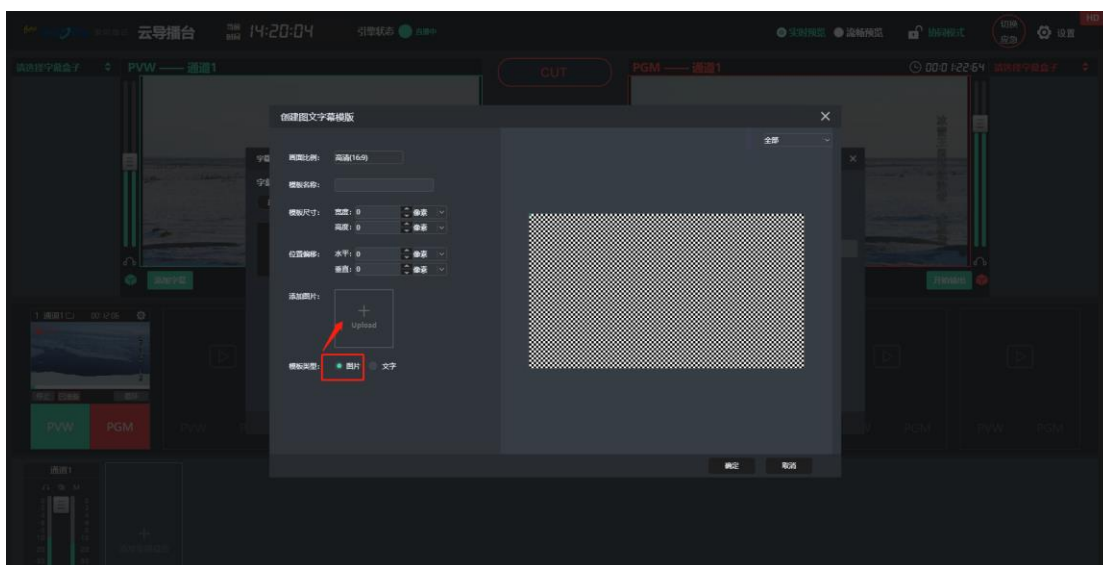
云导播台 14:20:04 引擎状态

实时预览 流畅预览 协同模式 设置

HD

PVW —— 通道1 CUT PGM —— 通道1 00:01:22:64

创建图文字幕模版

全部

画面比例: 高清(16:9)

模板名称:

模板尺寸: 宽度: 0 像素
高度: 0 像素

位置偏移: 水平: 0 像素
垂直: 0 像素

添加图片:

Upload

模板类型: 图片 文字

确定 取消

PVW PGM PVW PGM PVW PGM

通道1